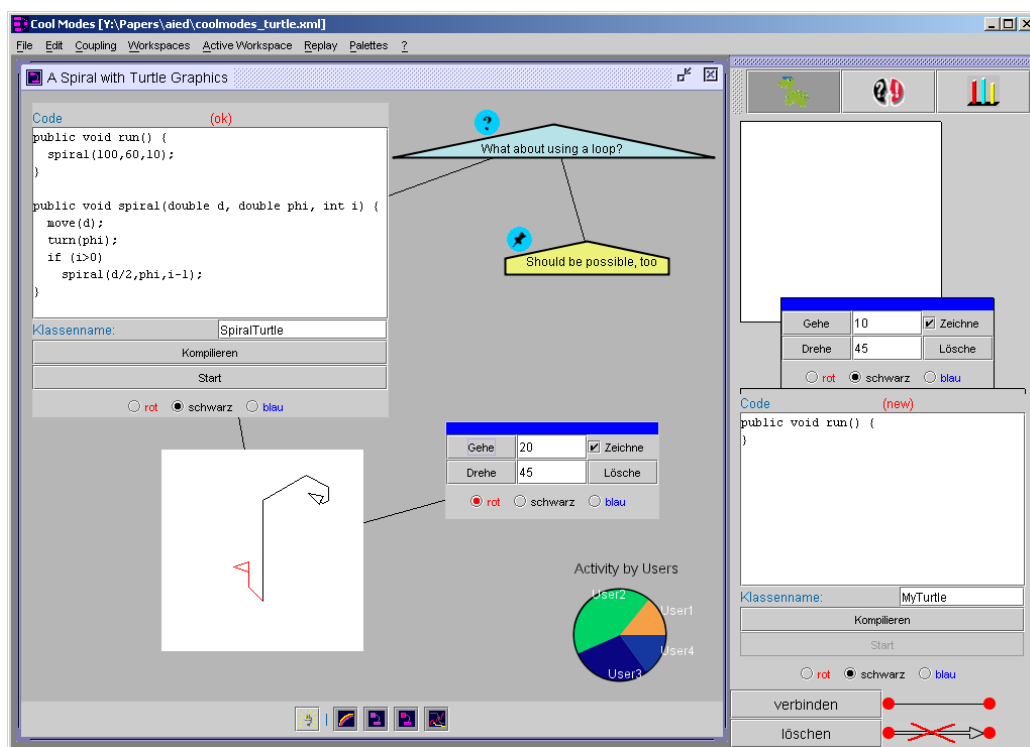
Cool Modes [Y:\Papers\aied\coolmodes_turtle.xml]

File Edit Coupling Workspaces Active Workspace Replay Palettes ?

A Spiral with Turtle Graphics

Code (ok)

public void run() {
  spiral(100,60,10);
}

public void spiral(double d, double phi, int i) {
  move(d);
  turn(phi);
  if (i>0)
    spiral(d/2,phi,i-1);
}

Klassenname: SpiralTurtle

Kompilieren

Start

rot schwarz blau

What about using a loop?

Should be possible, too

| Gehe | 20 | Zeichne |
|---|---|---|
| Drehe | 45 | Lösche |

rot schwarz blau

Activity by Users

User2 User1 User4 User3

| Gehe | 10 | Zeichne |
|---|---|---|
| Drehe | 45 | Lösche |

rot schwarz blau

Code (new)

public void run() {
}

Klassenname: MyTurtle

Kompilieren

Start

rot schwarz blau

verbinden

löschen